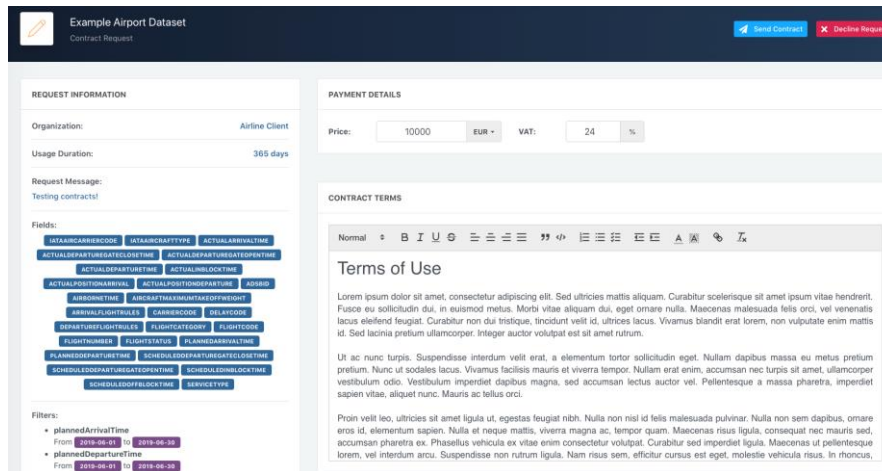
Example Airport Dataset
Contract Request

Send Contract
Decline Reque

REQUEST INFORMATION

Organization: Airline Client

Usage Duration: 365 days

Request Message:
Testing contracts!

Fields:
IATAAIRCARRIERCODE IATAAIRCRAFTTYPE ACTUALARRIVALTIME ACTUALDEPARTUREGATECLOSETIME ACTUALDEPARTUREGATEOPENTIME ACTUALDEPARTURETIME ACTUALINBLOCKTIME ACTUALPOSITIONARRIVAL ACTUALPOSITIONDEPARTURE ADSBID AIRBORNETIME AIRCRAFTMAXIMUMTAKEOFFWEIGHT ARRIVALFLIGHTRULES CARRIERCODE DELAYCODE DEPARTUREFLIGHTRULES FLIGHTCATEGORY FLIGHTCODE FLIGHTNUMBER FLIGHTSTATUS PLANNEDARRIVALTIME PLANNEDDEPARTURETIME SCHEDULEDDEPARTUREGATECLOSETIME SCHEDULEDDEPARTUREGATEOPENTIME SCHEDULEDINBLOCKTIME SCHEDULEDOFFBLOCKTIME SERVICETYPE

Filters:
• plannedArrivalTime
From 2019-06-01 to 2019-06-30
• plannedDepartureTime
From 2019-06-01 to 2019-06-30

PAYMENT DETAILS

Price: 10000 EUR VAT: 24 %

CONTRACT TERMS

Normal

Terms of Use

Lorem ipsum dolor sit amet, consectetur adipiscing elit. Sed ultricies mattis aliquam. Curabitur scelerisque sit amet ipsum vitae hendrerit. Fusce eu sollicitudin dui, in euismod metus. Morbi vitae aliquam dui, eget ornare nulla. Maecenas malesuada felis orci, vel venenatis lacus eleifend feugiat. Curabitur non dui tristique, tincidunt velit id, ultrices lacus. Vivamus blandit erat lorem, non vulputate enim mattis id. Sed lacinia pretium ullamcorper. Integer auctor volutpat est sit amet rutrum.

Ut ac nunc turpis. Suspendisse interdum velit erat, a elementum tortor sollicitudin eget. Nullam dapibus massa eu metus pretium pretium. Nunc ut sodales lacus. Vivamus facilisis mauris et viverra tempor. Nullam erat enim, accumsan nec turpis sit amet, ullamcorper vestibulum odio. Vestibulum imperdiet dapibus magna, sed accumsan lectus auctor vel. Pellentesque a massa pharetra, imperdiet sapien vitae, aliquet nunc. Mauris ac tellus orci.

Proin velit leo, ultricies sit amet ligula ut, egestas feugiat nibh. Nulla non nisl id felis malesuada pulvinar. Nulla non sem dapibus, ornare eros id, elementum sapien. Nulla et neque mattis, viverra magna ac, tempor quam. Maecenas risus ligula, consequat nec mauris sed, accumsan pharetra ex. Phasellus vehicula ex vitae enim consectetur volutpat. Curabitur sed imperdiet ligula. Maecenas ut pellentesque lorem, vel interdum arcu. Suspendisse non rutrum ligula. Nam risus sem, efficitur cursus est eget, molestie vehicula risus. In rhoncus,